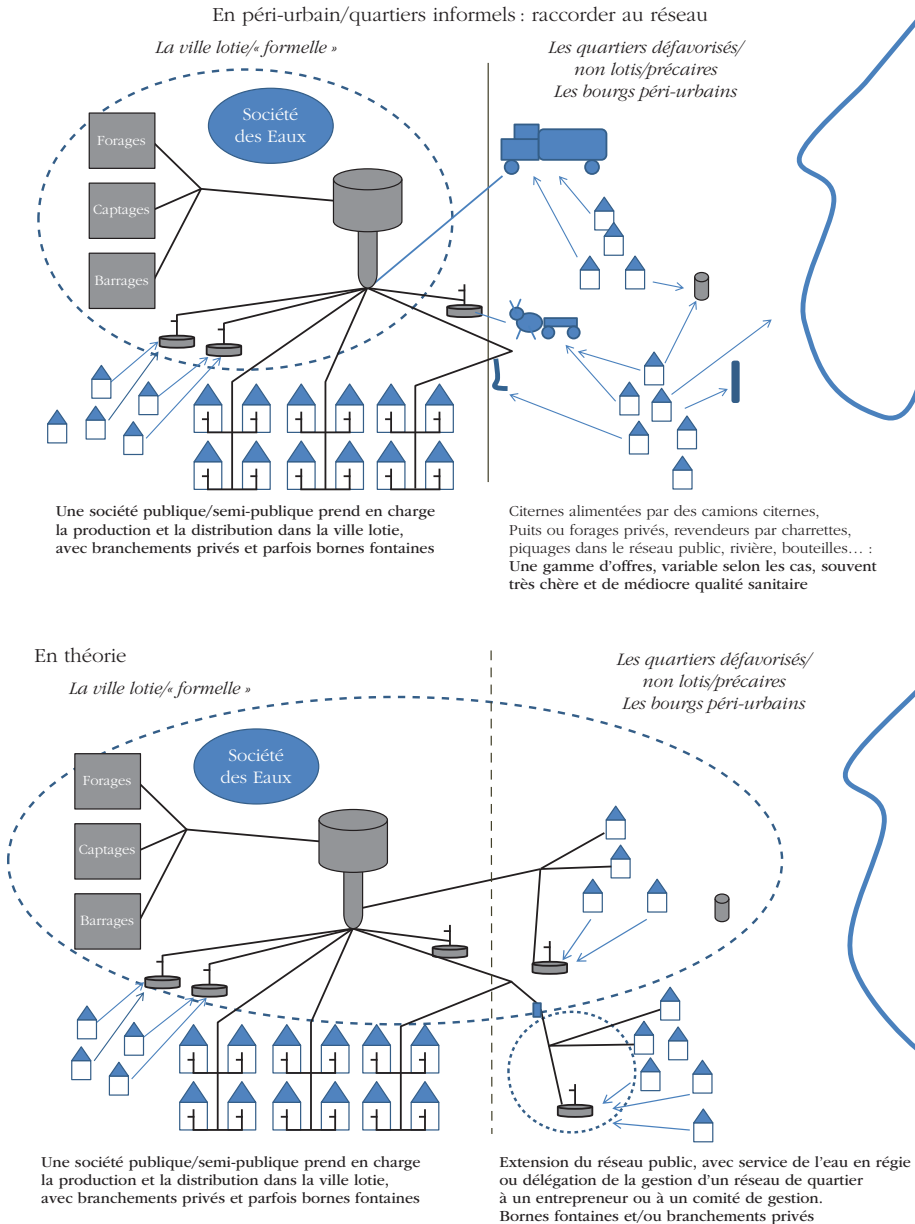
En péri-urbain/quartiers informels : raccorder au réseau

La ville lotie/« formelle »

Les quartiers défavorisés/ non lotis/précaires Les bourgs péri-urbains

Société des Eaux

Forages

Captages

Barrages

Une société publique/semi-publique prend en charge la production et la distribution dans la ville lotie, avec branchements privés et parfois bornes fontaines

Citernes alimentées par des camions citernes, Puits ou forages privés, revendeurs par charrettes, piquages dans le réseau public, rivière, bouteilles… : Une gamme d'offres, variable selon les cas, souvent très chère et de médiocre qualité sanitaire

En théorie

La ville lotie/« formelle »

Les quartiers défavorisés/ non lotis/précaires Les bourgs péri-urbains

Société des Eaux

Forages

Captages

Barrages

Une société publique/semi-publique prend en charge la production et la distribution dans la ville lotie, avec branchements privés et parfois bornes fontaines

Extension du réseau public, avec service de l'eau en régie ou délégation de la gestion d'un réseau de quartier à un entrepreneur ou à un comité de gestion. Bornes fontaines et/ou branchements privés